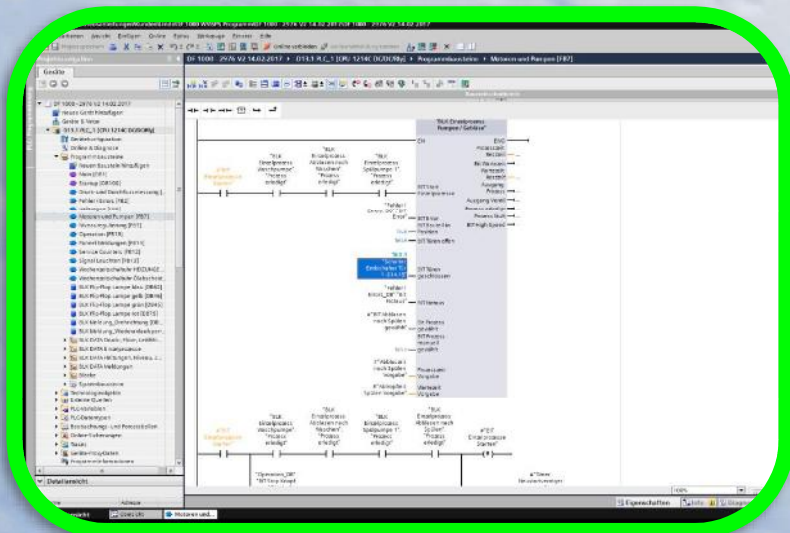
Projekt Bearbeiten Ansicht Einfügen Online Extras Werkzeuge Fenster Hilfe

Online verbinden

Projektnavigation

Geräte

DT 1000 - 2976 V2 14.02.2017 ▸ D13.1 PLC_1 [CPU 1214C DC/DC/Rly] ▸ Programmbausteine ▸ Motoren und Pumpen [FB7]

DT 1000 - 2976 V2 14.02.2017
Neues Gerät hinzufügen
Geräte & Netze
D13.1 PLC_1 [CPU 1214C DC/DC/Rly]
Gerätekonfiguration
Online & Diagnose
Programmbausteine
Neuen Baustein hinzufügen
Main [OB1]
Startup [OB100]
Motoren und Pumpen [FB7]
Operation [FB15]
Signal Leuchten [FB13]
SLK Flip Flop Lampe blau [DB40]
SLK Flip Flop Lampe gelb [DB18]
SLK Flip Flop Lampe grün [DB45]
SLK Flip Flop Lampe rot [DB15]
SLK DATA Meldungen
Technologieobjekte
Externe Quellen
PLC-Variablen
PLC-Datentypen
Beobachtungs- und Forcetabellen
Online-Sicherungen
Traces
Geräte-Proxy-Daten
Programminformationen

Detailansicht

Name Adresse

"SLK Einzelprozess Pumpen / Gebläse"
EN
ENO

"SLK Einzelprozess Waschpumpe" "Prozess erledigt"
"SLK Einzelprozess Abblasen nach Waschen" "Prozess erledigt"
"SLK Einzelprozess Spülpumpe 1" "Prozess erledigt"

BIT Start Einzelprozess
BIT Nur Einzeln
BIT Einzeln Starten
BIT Türen offen
BIT Türen geschlossen
BIT Fehler
Bit Prozess gewählt
BIT Prozess manuell gewählt
Prozesszeit Vorgabe
Vorzeit Vorgabe
Ausgang Prozess
Ausgang Ventil
Prozess Start
BIT High Speed

"SLK Einzelprozess Waschpumpe" "Prozess erledigt"
"SLK Einzelprozess Abblasen nach Waschen" "Prozess erledigt"
"SLK Einzelprozess Spülpumpe 1" "Prozess erledigt"
"SLK Einzelprozess Abblasen nach Spülen" "Prozess erledigt"
#"BIT Einzelprozess Starten"

"Operation_DB" "BIT Step Knopf"

100%

Eigenschaften Info Diagnose

Portalansicht Übersicht Motoren und...